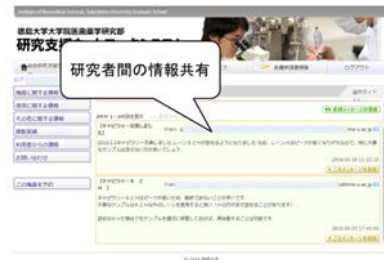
徳島大学大学院医歯薬学研究部
研究支援

研究者間の情報共有

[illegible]

ログアウト

施設に関する連絡
使用に関する連絡
その他に関する連絡
調整連絡
利用者からの連絡
お問い合わせ

この施設を予約

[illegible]

【タイピフロー】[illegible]
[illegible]

【タイピフロー】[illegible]
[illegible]